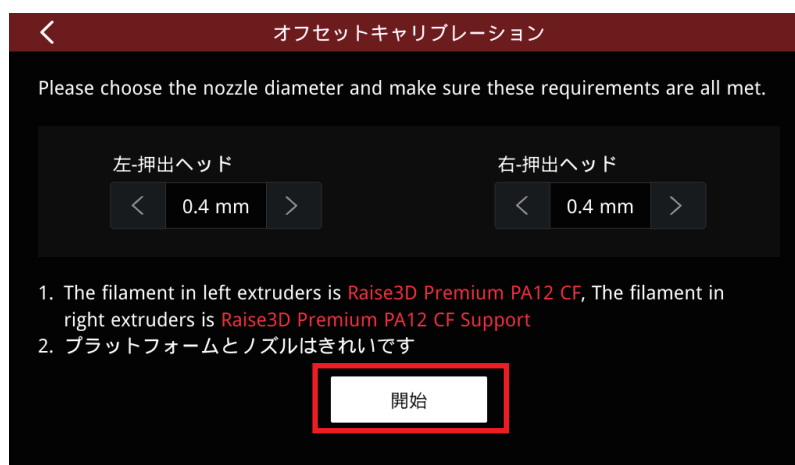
オフセットキャリブレーション

Please choose the nozzle diameter and make sure these requirements are all met.

左-押出ヘッド
0.4 mm

右-押出ヘッド
0.4 mm

1. The filament in left extruders is Raise3D Premium PA12 CF, The filament in right extruders is Raise3D Premium PA12 CF Support
2. プラットフォームとノズルはきれいです

開始